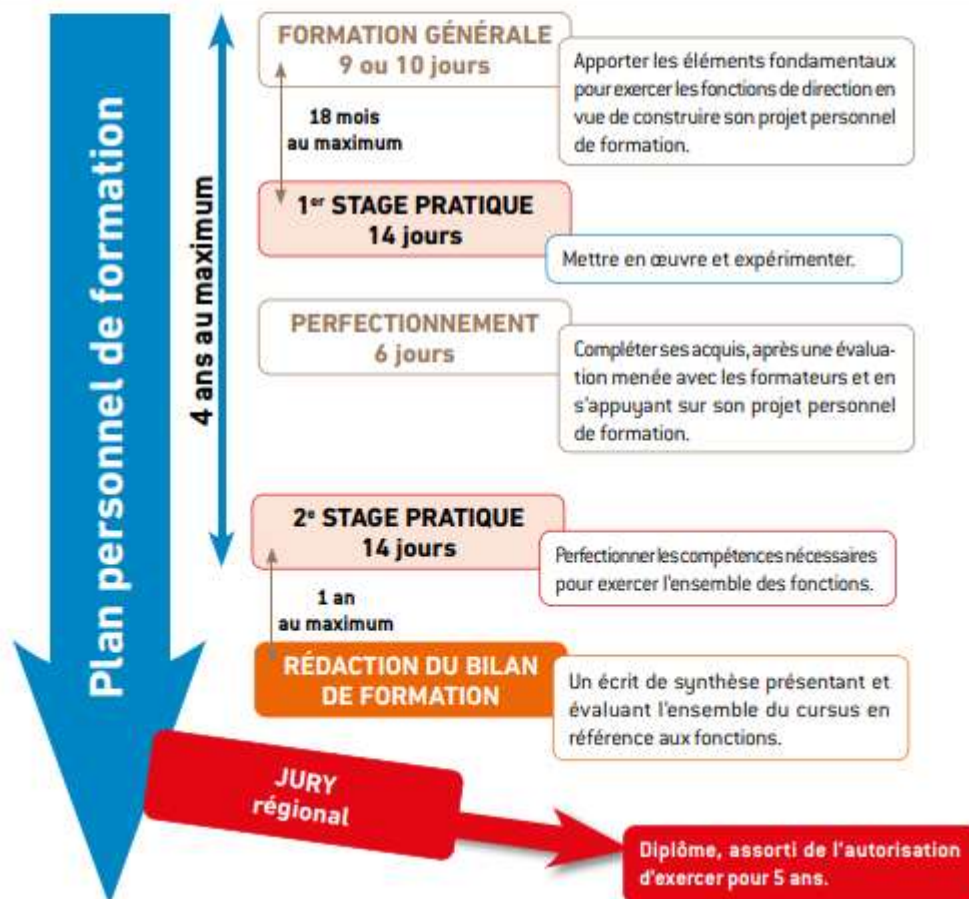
Plan personnel de formation

4 ans au maximum

FORMATION GÉNÉRALE
9 ou 10 jours

Apporter les éléments fondamentaux pour exercer les fonctions de direction en vue de construire son projet personnel de formation.

18 mois au maximum

1$^{er}$ STAGE PRATIQUE
14 jours

Mettre en œuvre et expérimenter.

PERFECTIONNEMENT
6 jours

Compléter ses acquis, après une évaluation menée avec les formateurs et en s'appuyant sur son projet personnel de formation.

2$^{e}$ STAGE PRATIQUE
14 jours

Perfectionner les compétences nécessaires pour exercer l'ensemble des fonctions.

1 an au maximum

RÉDACTION DU BILAN DE FORMATION

Un écrit de synthèse présentant et évaluant l'ensemble du cursus en référence aux fonctions.

JURY régional

Diplôme, assorti de l'autorisation d'exercer pour 5 ans.